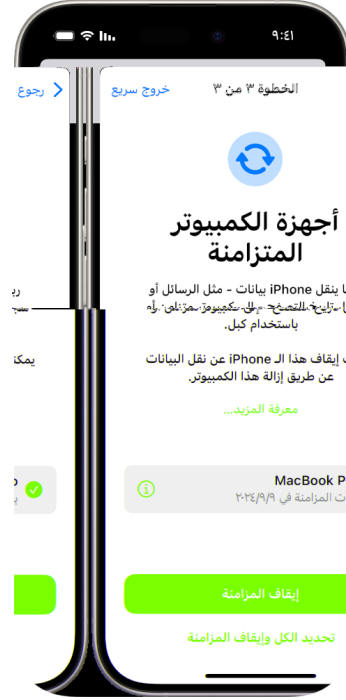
٩:٤١

رجوع

الخطوة ٣ من ٣

خروج سريع

أجهزة الكمبيوتر المتزامنة

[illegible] ينقل iPhone بيانات - مثل الرسائل أو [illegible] باستخدام كبل.

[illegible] إيقاف هذا الـ iPhone عن نقل البيانات عن طريق إزالة هذا الكمبيوتر.

معرفة المزيد...

MacBook P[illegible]

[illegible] المزامنة في ٢٠٢٤/٩/٩

إيقاف المزامنة

تحديد الكل وإيقاف المزامنة

يمك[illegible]